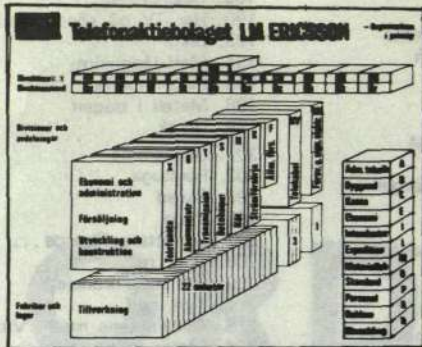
Telefonaktiebolaget LM ERICSSON

Ekonomi och administration

Försäljning

Utveckling och konstruktion

Tillverkning

22 enheter

Fabriker och lager

Adm. enhet

Byggnad

Kassa

Ekonomi

Expedition

Standard

Personal

Utbildning

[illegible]